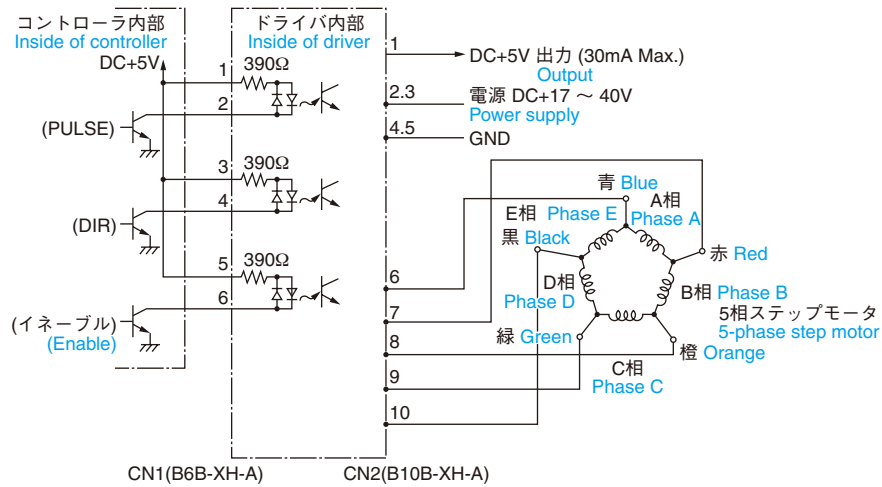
コントローラ内部
Inside of controller
DC+5V

ドライバ内部
Inside of driver

1
DC+5V 出力 (30mA Max.)
Output

1
390Ω
2
2.3
電源 DC+17 ～ 40V
Power supply
(PULSE)
4.5
GND

3
390Ω
4
(DIR)

5
390Ω
6
(イネーブル)
(Enable)

青 Blue
E相 Phase E
A相 Phase A
黒 Black
赤 Red
D相 Phase D
B相 Phase B
5相ステップモータ
5-phase step motor
緑 Green
橙 Orange
C相 Phase C

6
7
8
9
10

CN1(B6B-XH-A)
CN2(B10B-XH-A)